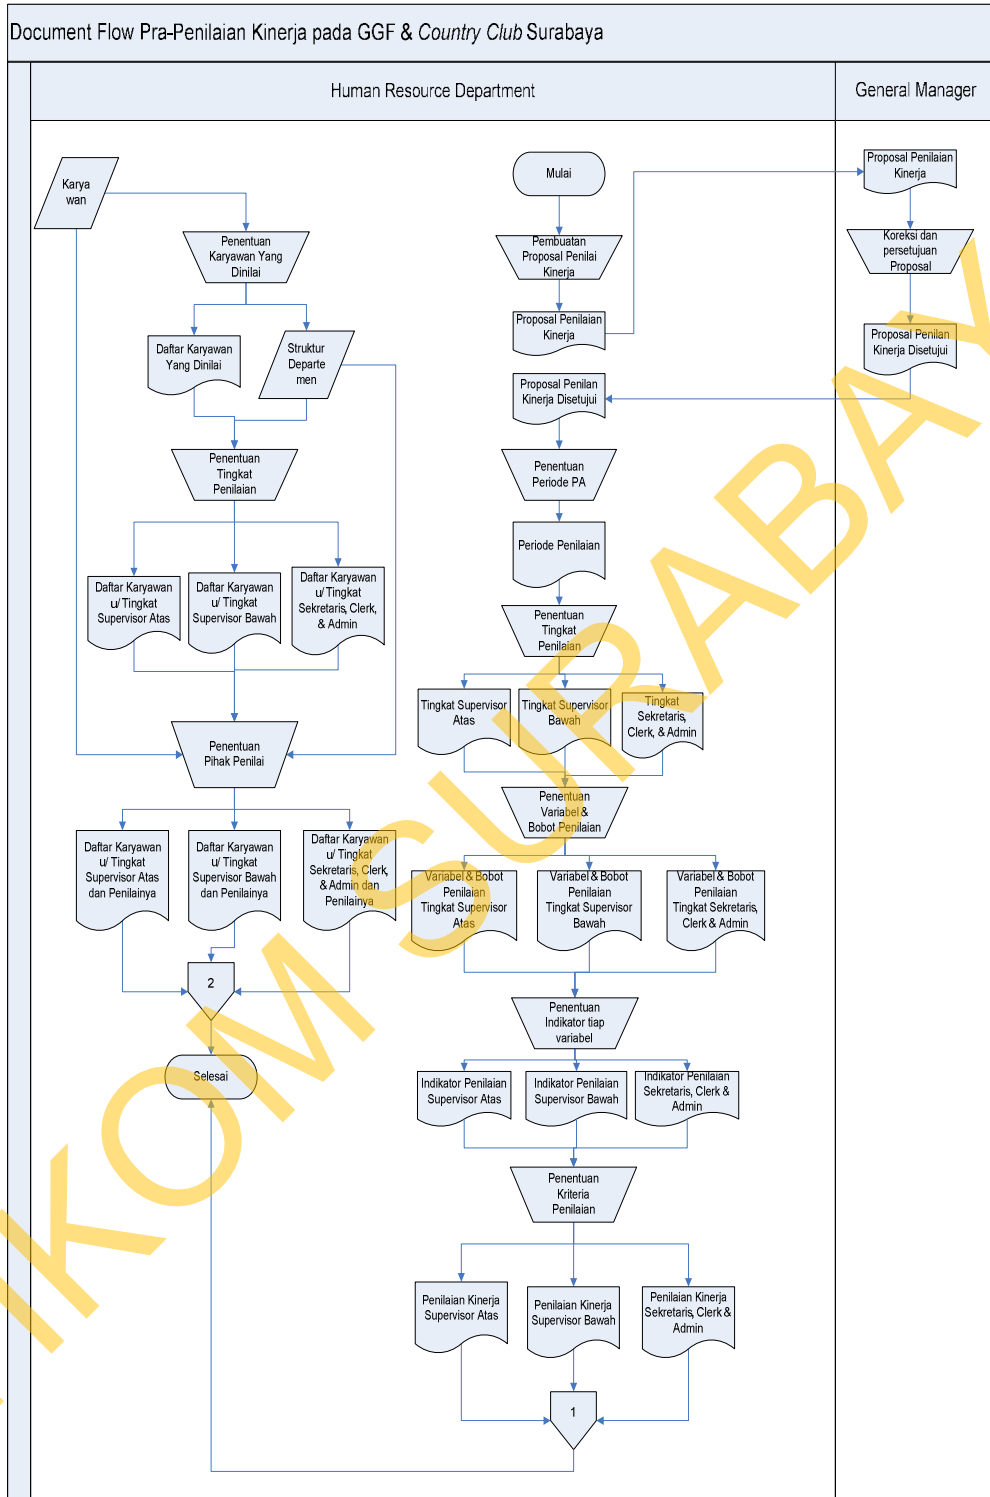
Document Flow Pra-Penilaian Kinerja pada GGF & Country Club Surabaya

Human Resource Department

General Manager

Karya wan

Penentuan Karyawan Yang Dinilai

Daftar Karyawan Yang Dinilai

Struktur Departe men

Penentuan Tingkat Penilaian

Daftar Karyawan u/ Tingkat Supervisor Atas

Daftar Karyawan u/ Tingkat Supervisor Bawah

Daftar Karyawan u/ Tingkat Sekretaris, Clerk, & Admin

Penentuan Pihak Penilai

Daftar Karyawan u/ Tingkat Supervisor Atas dan Penilainya

Daftar Karyawan u/ Tingkat Supervisor Bawah dan Penilainya

Daftar Karyawan u/ Tingkat Sekretaris, Clerk, & Admin dan Penilainya

2

Selesai

Mulai

Pembuatan Proposal Penilai Kinerja

Proposal Penilaian Kinerja

Proposal Penilaian Kinerja

Koreksi dan persetujuan Proposal

Proposal Penilan Kinerja Disetujui

Proposal Penilan Kinerja Disetujui

Penentuan Periode PA

Periode Penilaian

Penentuan Tingkat Penilaian

Tingkat Supervisor Atas

Tingkat Supervisor Bawah

Tingkat Sekretaris, Clerk, & Admin

Penentuan Variabel & Bobot Penilaian

Variabel & Bobot Penilaian Tingkat Supervisor Atas

Variabel & Bobot Penilaian Tingkat Supervisor Bawah

Variabel & Bobot Penilaian Tingkat Sekretaris, Clerk & Admin

Penentuan Indikator tiap variabel

Indikator Penilaian Supervisor Atas

Indikator Penilaian Supervisor Bawah

Indikator Penilaian Sekretaris, Clerk & Admin

Penentuan Kriteria Penilaian

Penilaian Kinerja Supervisor Atas

Penilaian Kinerja Supervisor Bawah

Penilaian Kinerja Sekretaris, Clerk & Admin

1

IKOM SURABAYA